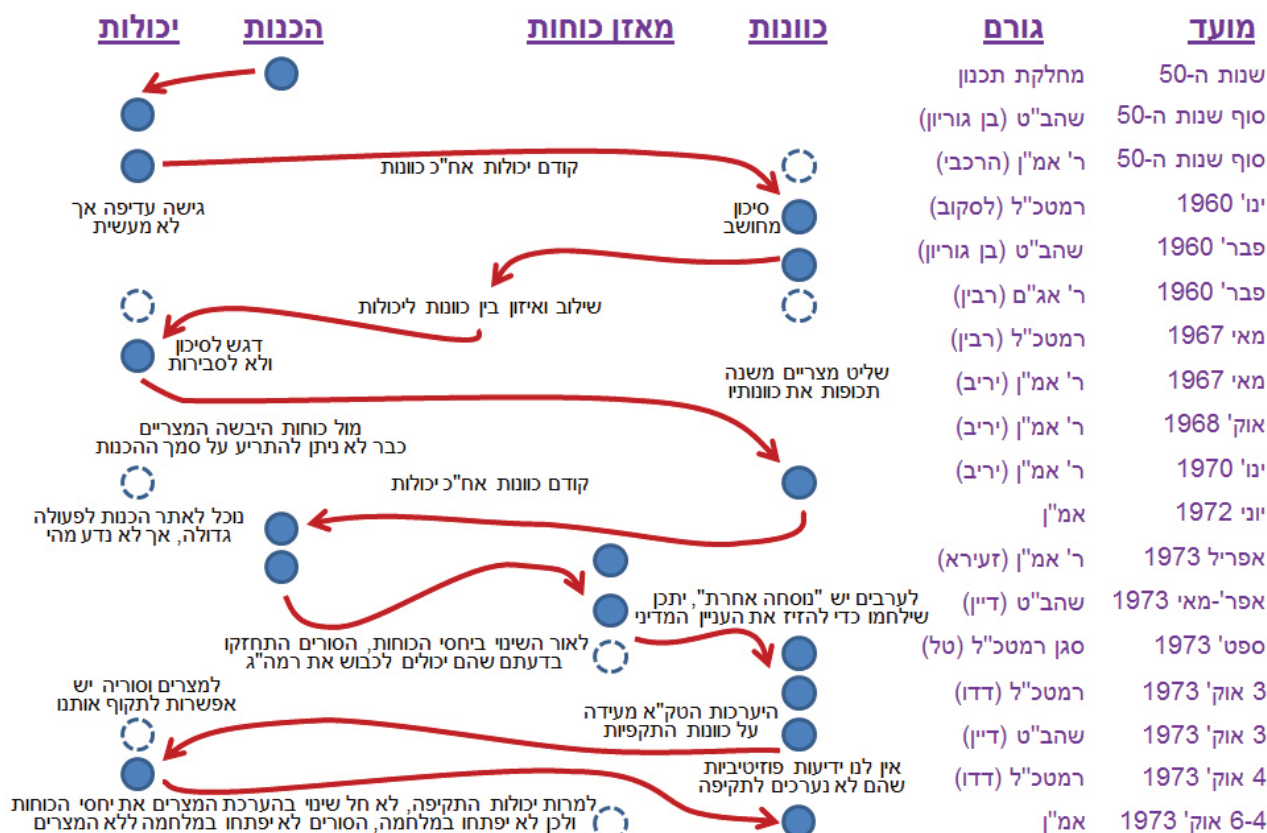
| מועד | גורם |
|---|---|
| שנות ה-50 | מחלקת תכנון |
| סוף שנות ה-50 | שהב"ט (בן גוריון) |
| סוף שנות ה-50 | ר' אמ"ן (הרכבי) |
| ינו' 1960 | רמטכ"ל (לסקוב) |
| פבר' 1960 | שהב"ט (בן גוריון) |
| פבר' 1960 | ר' אג"ם (רבין) |
| מאי 1967 | רמטכ"ל (רבין) |
| מאי 1967 | ר' אמ"ן (יריב) |
| אוק' 1968 | ר' אמ"ן (יריב) |
| ינו' 1970 | ר' אמ"ן (יריב) |
| יוני 1972 | אמ"ן |
| אפריל 1973 | ר' אמ"ן (זעירא) |
| אפר'-מאי 1973 | שהב"ט (דיין) |
| ספט' 1973 | סגן רמטכ"ל (טל) |
| 3 אוק' 1973 | רמטכ"ל (דדו) |
| 3 אוק' 1973 | שהב"ט (דיין) |
| 4 אוק' 1973 | רמטכ"ל (דדו) |
| 6-4 אוק' 1973 | אמ"ן |

כוונות

מאזן כוחות

הכנות

יכולות

קודם יכולות אח"כ כוונות

גישה עדיפה אך לא מעשית

סיכון מחושב

שילוב ואיזון בין כוונות ליכולות

דגש לסיכון ולא לסבירות

שליט מצריים משנה תכופות את כוונותיו

מול כוחות היבשה המצריים כבר לא ניתן להתריע על סמך ההכנות

קודם כוונות אח"כ יכולות

נוכל לאתר הכנות לפעולה גדולה, אך לא נדע מהי

לערבים יש "נוסחה אחרת", יתכן שילחמו כדי להזיז את העניין המדיני

לאור השינוי ביחסי הכוחות, הסורים התחזקו בדעתם שהם יכולים לכבוש את רמה"ג

למצרים וסוריה יש אפשרות לתקוף אותנו

היערכות הטק"א מעידה על כוונות התקפיות

אין לנו ידיעות פוזיטיביות שהם לא נערכים לתקיפה

למרות יכולות התקיפה, לא חל שינוי בהערכת המצרים את יחסי הכוחות ולכן לא יפתחו במלחמה, הסורים לא יפתחו במלחמה ללא המצרים